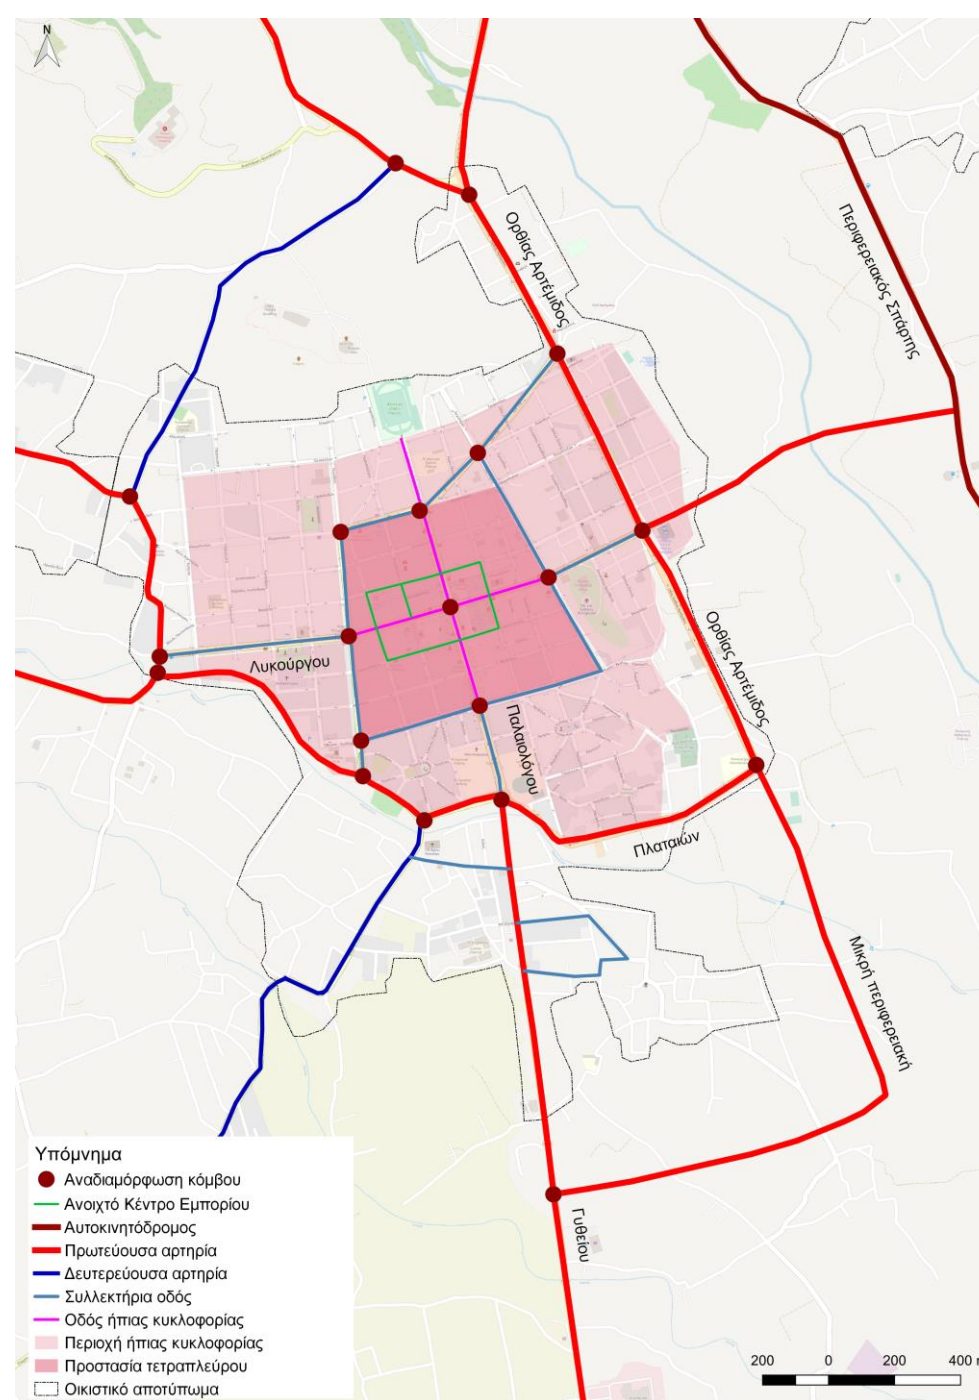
N

Ορθίας Αρτέμιδος

Περιφερειακός Σπάρτης

Λυκούργου

Ορθίας Αρτέμιδος

Παλαιολόγου

Πλαταιών

Μικρή περιφερειακή

Γυθείου

Υπόμνημα
Αναδιαμόρφωση κόμβου
Ανοιχτό Κέντρο Εμπορίου
Αυτοκινητόδρομος
Πρωτεύουσα αρτηρία
Δευτερεύουσα αρτηρία
Συλλεκτήρια οδός
Οδός ήπιας κυκλοφορίας
Περιοχή ήπιας κυκλοφορίας
Προστασία τετραπλεύρου
Οικιστικό αποτύπωμα

200 0 200 400 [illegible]